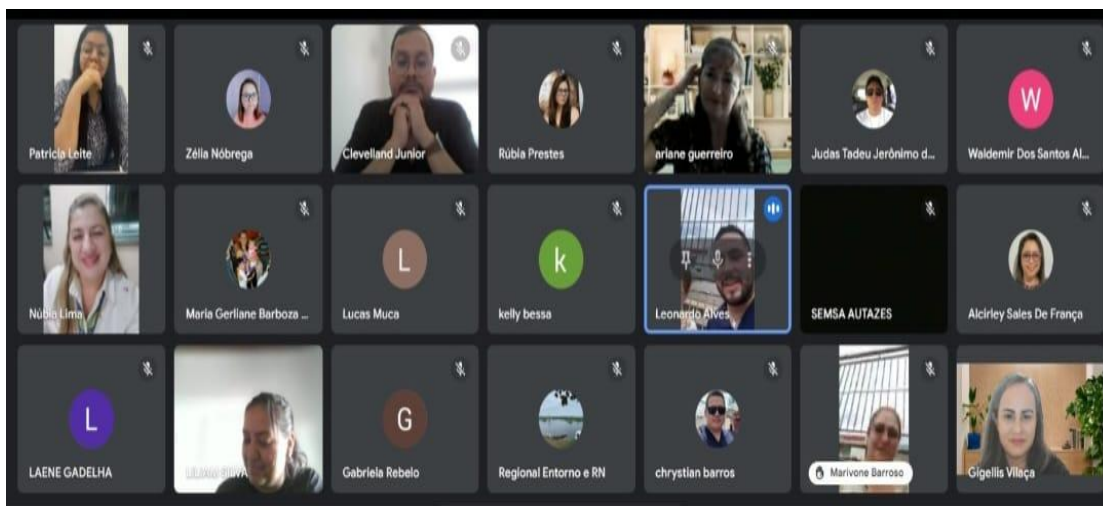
Patricia Leite

Zélia Nóbrega

Clevelland Junior

Rúbia Prestes

ariane guerreiro

Judas Tadeu Jerônimo d...

W

Waldemir Dos Santos Al...

Núbia Lima

Maria Gerliane Barboza ...

L

Lucas Muca

k

kelly bessa

Leonardo Alves

SEMSA AUTAZES

Alcirley Sales De França

L

LAENE GADELHA

Liliana Silva

G

Gabriela Rebelo

Regional Entorno e RN

chrystian barros

Marivone Barroso

Gigellis Vilaça